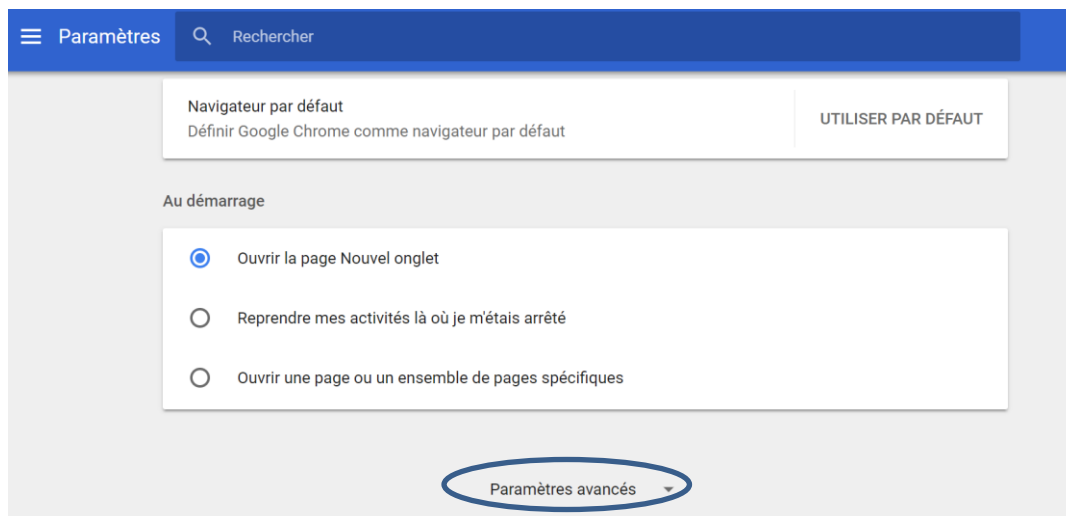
Paramètres

Rechercher

Navigateur par défaut
Définir Google Chrome comme navigateur par défaut

UTILISER PAR DÉFAUT

Au démarrage

Ouvrir la page Nouvel onglet

Reprendre mes activités là où je m'étais arrêté

Ouvrir une page ou un ensemble de pages spécifiques

Paramètres avancés